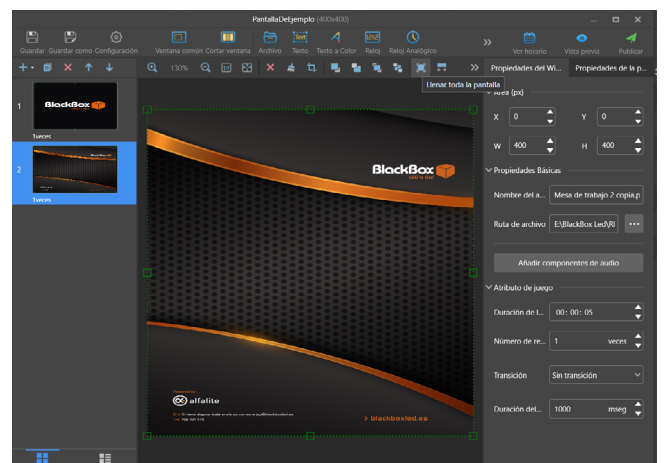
PantallaDeEjemplo (400x400)

Guardar Guardar como Configuración Ventana común Cortar ventana Archivo Texto Texto a Color Reloj Reloj Analógico » Ver horario Vista previa Publicar

130% » Propiedades del Wi... Propiedades de la p...

Llenar toda la pantalla

1
BlackBox
1veces

2
1veces

Área (px)
X 0
Y 0
W 400
H 400

Propiedades Básicas
Nombre del a... Mesa de trabajo 2 copia.p
Ruta de archivo E:\BlackBox Led\RI
Añadir componentes de audio

Atributo de juego
Duración de l... 00: 00: 05
Número de re... 1 veces
Transición Sin transición
Duración del... 1000 mseg

BlackBox
led & text

Powered by
alfalite

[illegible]

> blackboxled.es